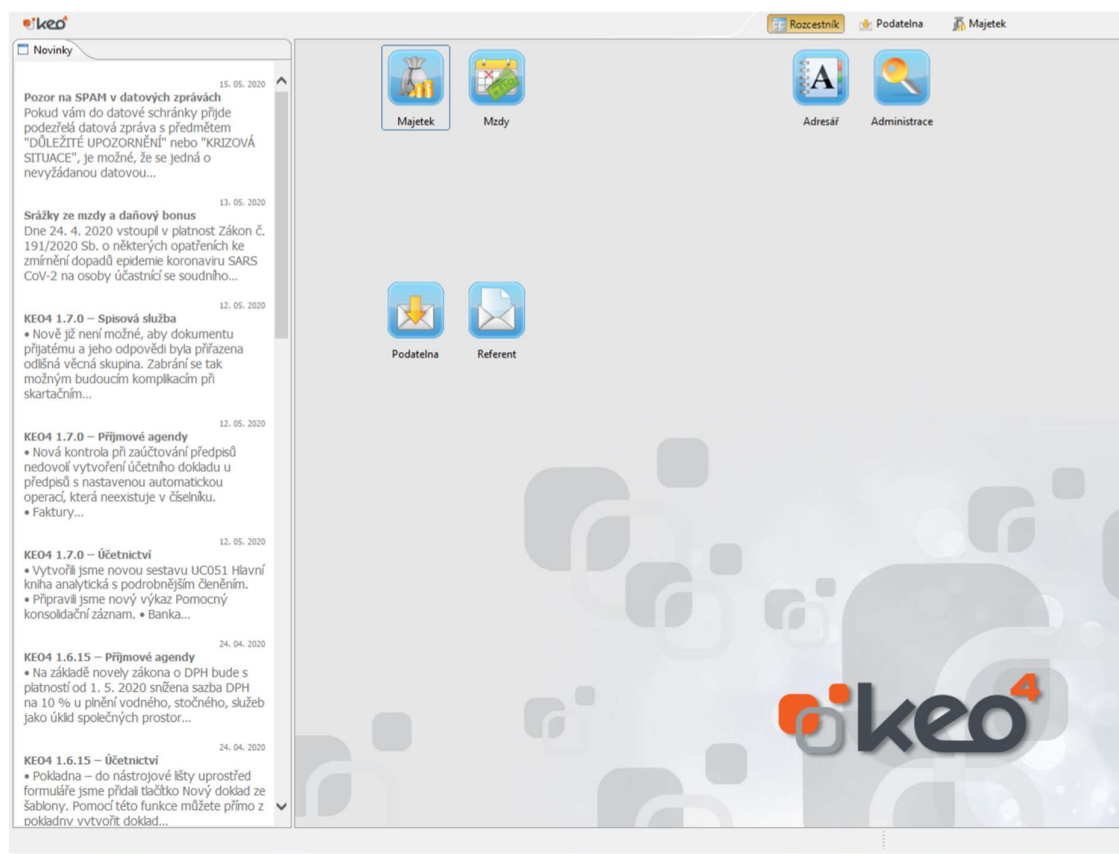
keo

Rozcestník Podatelna Majetek

Novinky

15. 05. 2020
Pozor na SPAM v datových zprávách
Pokud vám do datové schránky přijde podezřelá datová zpráva s předmětem "DŮLEŽITÉ UPOZORNĚNÍ" nebo "KRIZOVÁ SITUACE", je možné, že se jedná o nevyžádanou datovou...

13. 05. 2020
Srážky ze mzdy a daňový bonus
Dne 24. 4. 2020 vstoupil v platnost Zákon č. 191/2020 Sb. o některých opatřeních ke zmírnění dopadů epidemie koronaviru SARS CoV-2 na osoby účastnící se soudního...

12. 05. 2020
KEO4 1.7.0 – Spisová služba
• Nově již není možné, aby dokumentu přijatému a jeho odpovědi byla přiřazena odlišná věcná skupina. Zabrání se tak možným budoucím komplikacím při skartačním...

12. 05. 2020
KEO4 1.7.0 – Příjmové agendy
• Nová kontrola při zaúčtování předpisů nedovolí vytvoření účetního dokladu u předpisů s nastavenou automatickou operací, která neexistuje v číselníku.
• Faktury...

12. 05. 2020
KEO4 1.7.0 – Účetnictví
• Vytvořili jsme novou sestavu UC051 Hlavní kniha analytická s podrobnějším členěním.
• Připravili jsme nový výkaz Pomocný konsolidační záznam. • Banka...

24. 04. 2020
KEO4 1.6.15 – Příjmové agendy
• Na základě novely zákona o DPH bude s platností od 1. 5. 2020 snížena sazba DPH na 10 % u plnění vodného, stočného, služeb jako úklid společných prostor...

24. 04. 2020
KEO4 1.6.15 – Účetnictví
• Pokladna – do nástrojové lišty uprostřed formuláře jsme přidali tlačítko Nový doklad ze šablony. Pomocí této funkce můžete přímo z pokladny vytvořit doklad...

Majetek Mzdy Adresář Administrace

Podatelna Referent

keo4